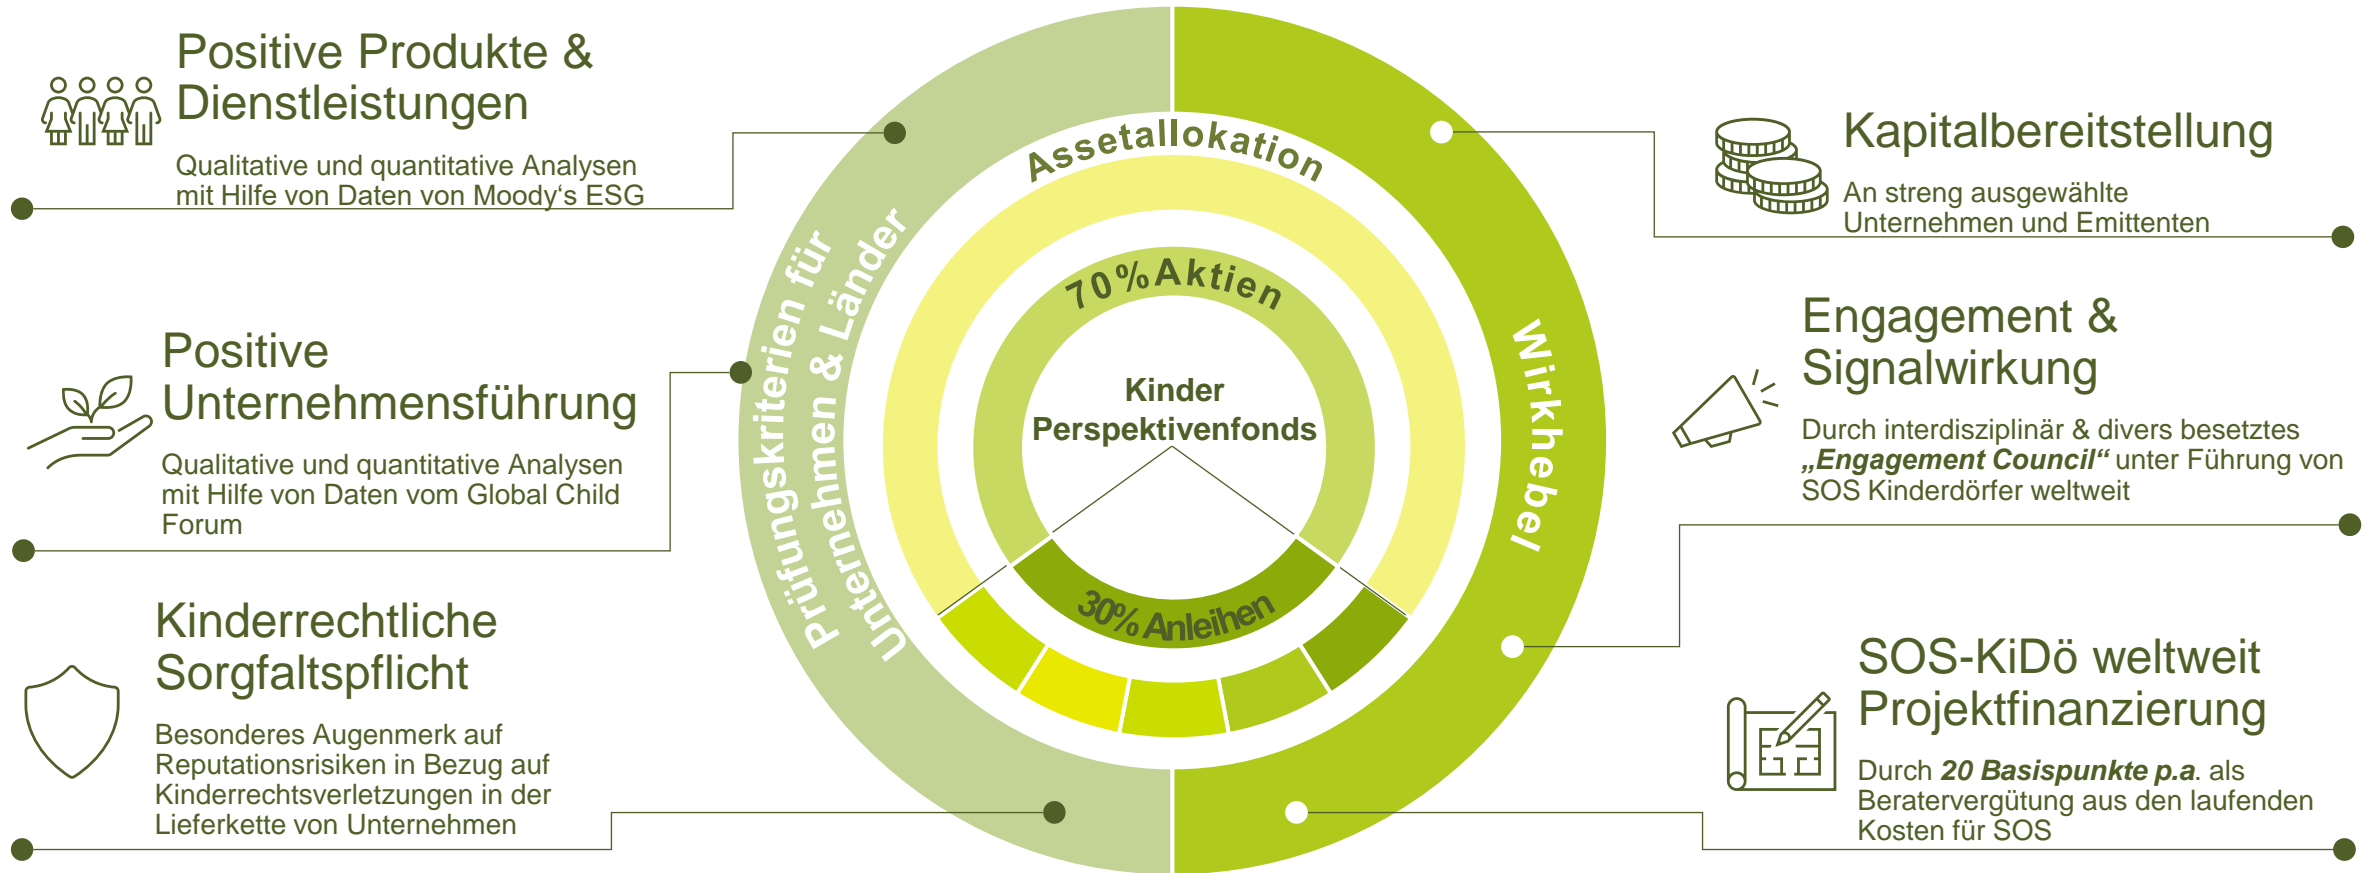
Positive Produkte & Dienstleistungen

Qualitative und quantitative Analysen mit Hilfe von Daten von Moody's ESG

Positive Unternehmensführung

Qualitative und quantitative Analysen mit Hilfe von Daten vom Global Child Forum

Kinderrechtliche Sorgfaltspflicht

Besonderes Augenmerk auf Reputationsrisiken in Bezug auf Kinderrechtsverletzungen in der Lieferkette von Unternehmen

Prüfungskriterien für Unternehmen & Länder

Assetallokation

70% Aktien

Kinder Perspektivenfonds

30% Anleihen

Wirkhebel

Kapitalbereitstellung

An streng ausgewählte Unternehmen und Emittenten

Engagement & Signalwirkung

Durch interdisziplinär & divers besetztes **„Engagement Council“** unter Führung von SOS Kinderdörfer weltweit

SOS-KiDö weltweit Projektfinanzierung

Durch **20 Basispunkte p.a.** als Beratervergütung aus den laufenden Kosten für SOS